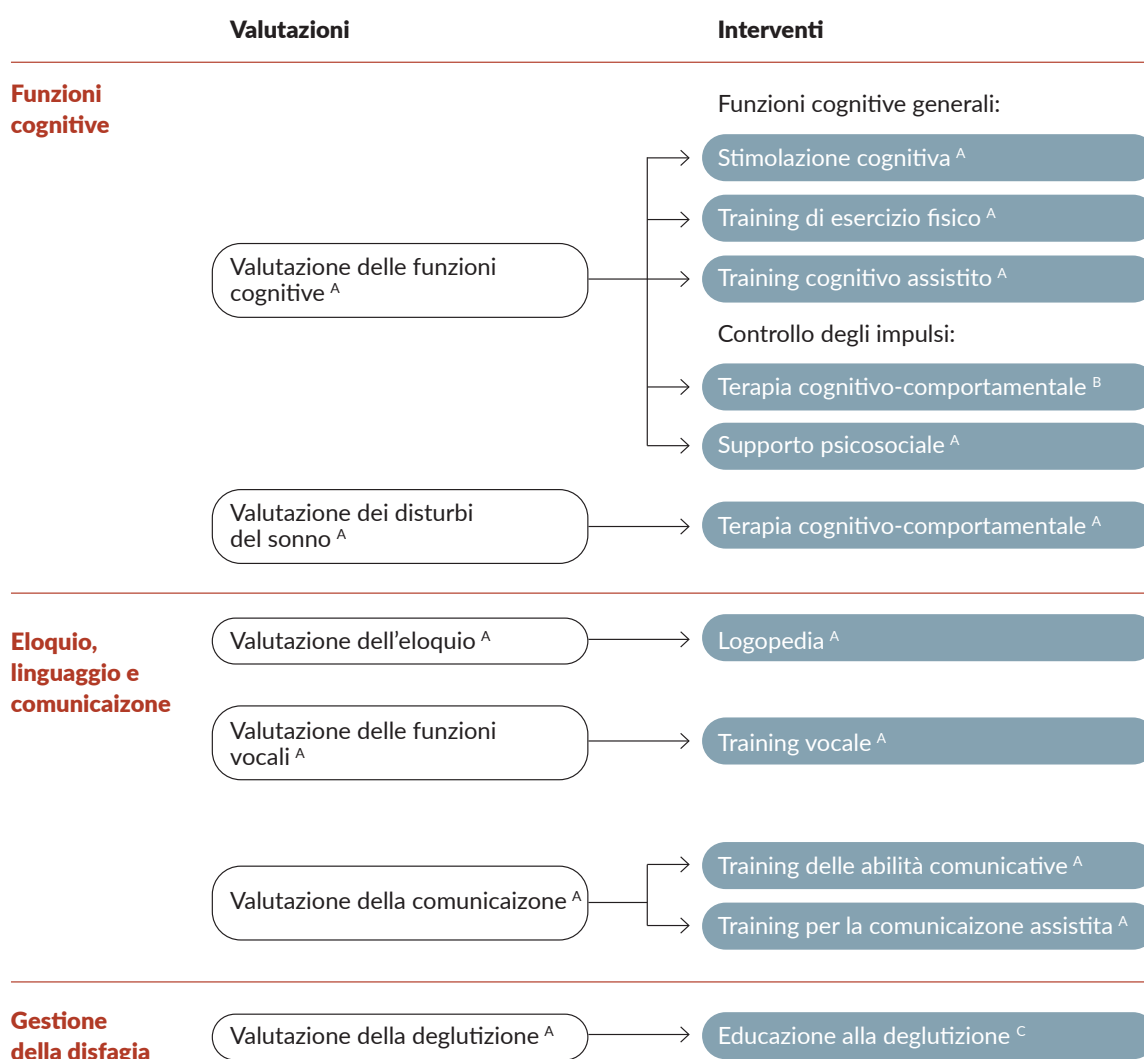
Valutazioni

Interventi

Funzioni cognitive

Funzioni cognitive generali:

Stimolazione cognitiva $^{A}$

Training di esercizio fisico $^{A}$

Valutazione delle funzioni cognitive $^{A}$

Training cognitivo assistito $^{A}$

Controllo degli impulsi:

Terapia cognitivo-comportamentale $^{B}$

Supporto psicosociale $^{A}$

Valutazione dei disturbi del sonno $^{A}$

Terapia cognitivo-comportamentale $^{A}$

Eloquio, linguaggio e comunicaizone

Valutazione dell'eloquio $^{A}$

Logopedia $^{A}$

Valutazione delle funzioni vocali $^{A}$

Training vocale $^{A}$

Valutazione della comunicaizone $^{A}$

Training delle abilità comunicative $^{A}$

Training per la comunicaizone assistita $^{A}$

Gestione della disfagia

Valutazione della deglutizione $^{A}$

Educazione alla deglutizione $^{C}$